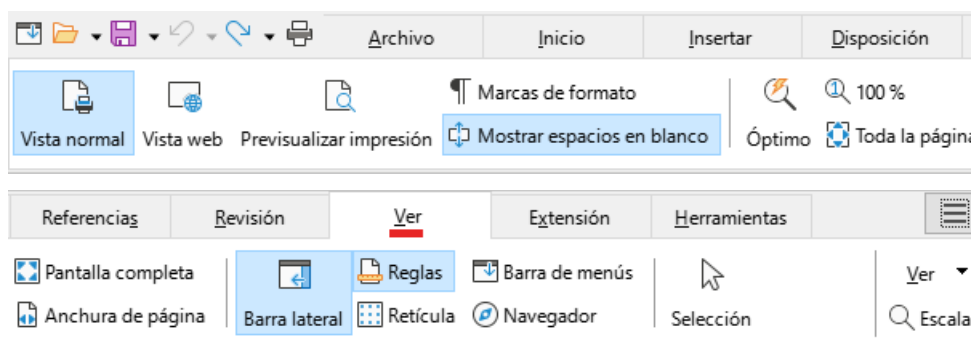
Archivo | Inicio | Insertar | Disposición

Vista normal
Vista web
Previsualizar impresión
Marcas de formato
Mostrar espacios en blanco
Óptimo
100 %
Toda la página

Referencias | Revisión | Ver | Extensión | Herramientas

Pantalla completa
Anchura de página
Barra lateral
Reglas
Retícula
Barra de menús
Navegador
Selección
Ver
Escala